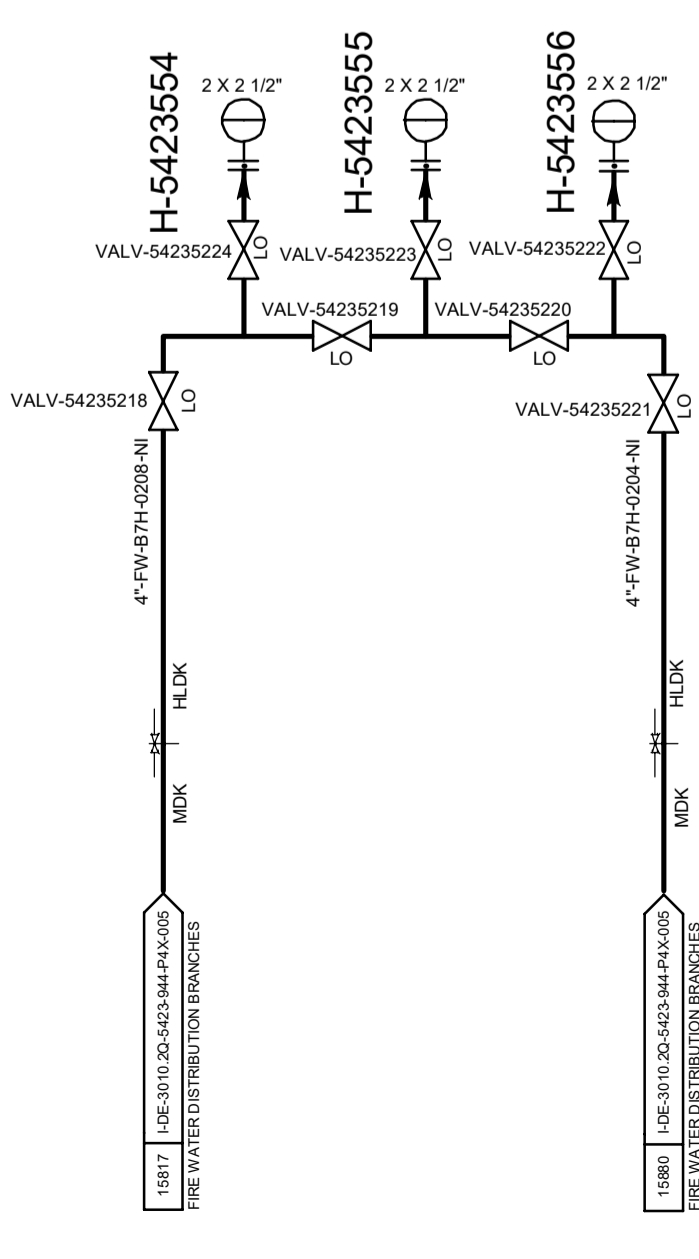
H-5423554
2 X 2 1/2"
H-5423555
2 X 2 1/2"
H-5423556
2 X 2 1/2"

VALV-54235224
LO
VALV-54235223
LO
VALV-54235222
LO

VALV-54235219
LO
VALV-54235220
LO

VALV-54235218
LO
VALV-54235221
LO

4"-FW-B7H-0208-NI
4"-FW-B7H-0204-NI

HLDK
MDK
HLDK
MDK

15817
I-DE-3010.2Q-5423-944-P4X-005
FIRE WATER DISTRIBUTION BRANCHES

15880
I-DE-3010.2Q-5423-944-P4X-005
FIRE WATER DISTRIBUTION BRANCHES